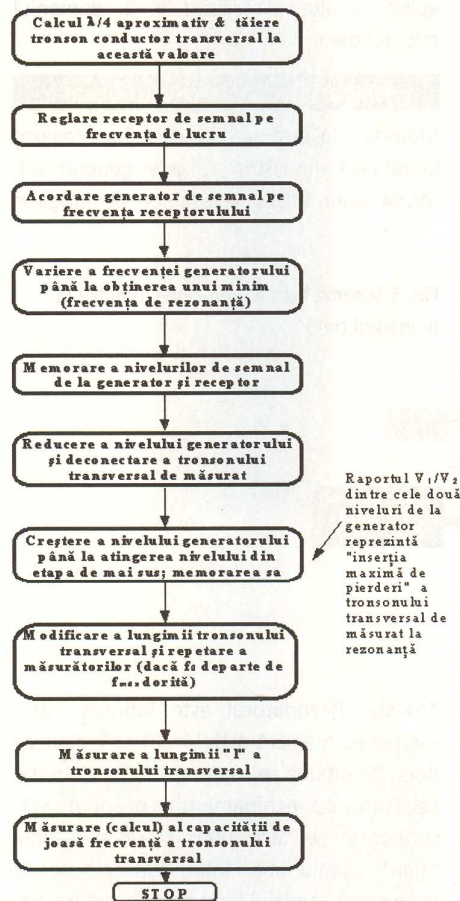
Calcul λ/4 aproximativ & tăiere tronson conductor transversal la această valoare

Reglare receptor de semnal pe frecvenţa de lucru

Acordare generator de semnal pe frecvenţa receptorului

Variere a frecvenţei generatorului până la obţinerea unui minim (frecvenţa de rezonanţă)

Memorare a nivelurilor de semnal de la generator şi receptor

Reducere a nivelului generatorului şi deconectare a tronsonului transversal de măsurat

Creştere a nivelului generatorului până la atingerea nivelului din etapa de mai sus; memorarea sa

Raportul $V_1/V_2$ dintre cele două niveluri de la generator reprezintă "inserţia maximă de pierderi" a tronsonului transversal de măsurat la rezonanţă

Modificare a lungimii tronsonului transversal şi repetare a măsurătorilor (dacă $f_0$ departe de $f_{rez}$ dorită)

Măsurare a lungimii "l" a tronsonului transversal

Măsurare (calcul) al capacităţii de joasă frecvenţă a tronsonului transversal

STOP